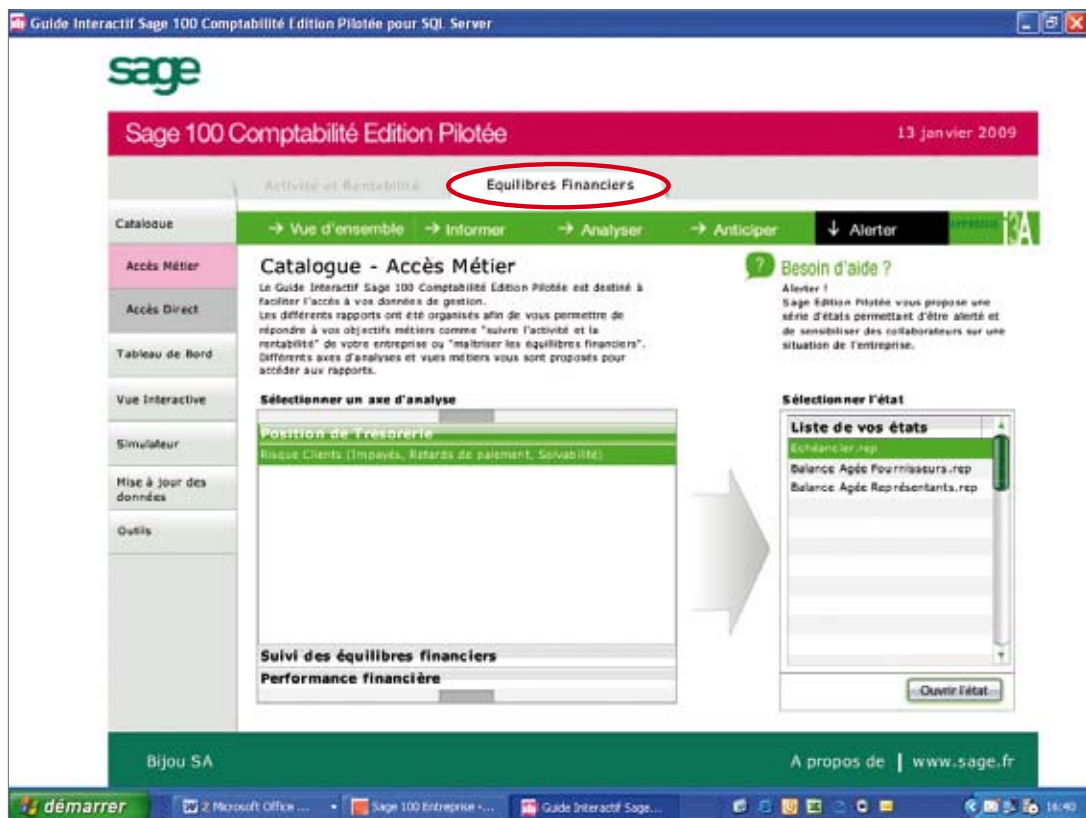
Guide Interactif Sage 100 Comptabilité Edition Pilotée pour SQL Server

sage

Sage 100 Comptabilité Edition Pilotée

13 janvier 2009

Activité et Rentabilité

Equilibres Financiers

Catalogue

→ Vue d'ensemble → Informer → Analyser → Anticiper ↓ Alerter

Accès Métier

Accès Direct

Tableau de Bord

Vue Interactive

Simulateur

Mise à jour des données

Outils

Catalogue - Accès Métier

Le Guide Interactif Sage 100 Comptabilité Edition Pilotée est destiné à faciliter l'accès à vos données de gestion.
Les différents rapports ont été organisés afin de vous permettre de répondre à vos objectifs métiers comme "suivre l'activité et la rentabilité" de votre entreprise ou "maîtriser les équilibres financiers". Différents axes d'analyses et vues métiers vous sont proposés pour accéder aux rapports.

Besoin d'aide ?

Alerter !
Sage Edition Pilotée vous propose une série d'états permettant d'être alerté et de sensibiliser des collaborateurs sur une situation de l'entreprise.

Sélectionner un axe d'analyse

Position de Trésorerie

Risque Clients (Impayés, Retards de paiement, Solvabilité)

Suivi des équilibres financiers

Performance financière

Sélectionner l'état

Liste de vos états

Echéancier.rep

Balance Agée Fournisseurs.rep

Balance Agée Représentants.rep

Ouvrir l'état

Bijou SA

A propos de | www.sage.fr

démarrer

2 Microsoft Office ...

Sage 100 Entreprise -...

Guide Interactif Sage...

16:40